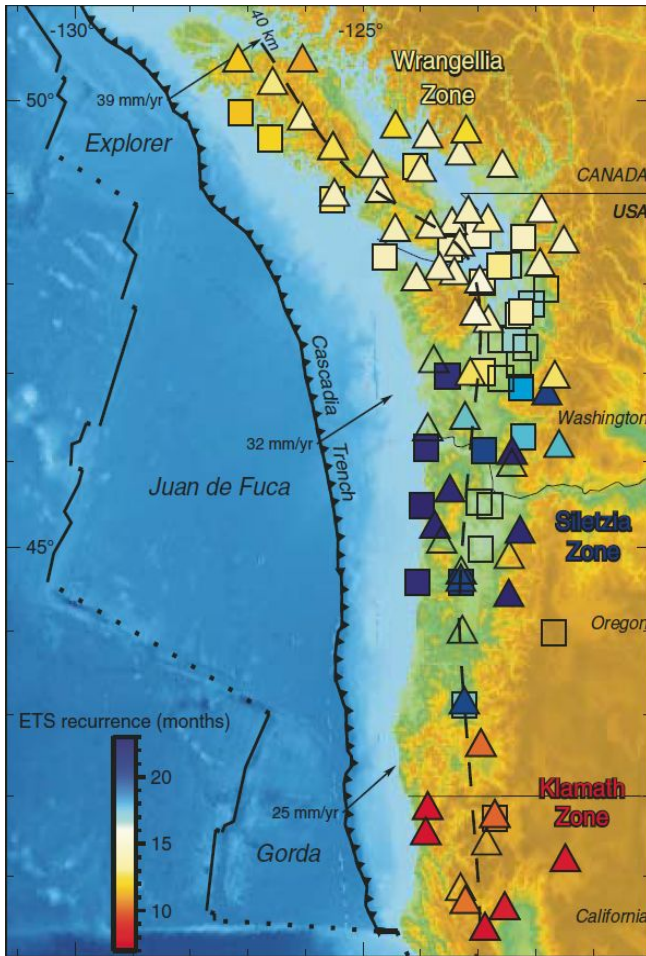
-130°
-125°
40 km
Wrangellia Zone
50°
39 mm/yr
Explorer
CANADA
USA
Cascadia
Washington
32 mm/yr
Trench
Juan de Fuca
Siletzia Zone
45°
Oregon
ETS recurrence (months)
20
15
10
25 mm/yr
Klamath Zone
Gorda
California